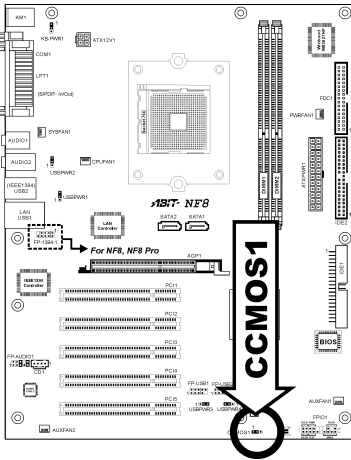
KM1
KBPWR1
ATX12V1
COM1
LPT1
(SPDIF- In/Out)
AUDIO1
SYSFAN1
AUDIO2
USBPWR2
CPUFAN1
(IEEE1394) USB2
USBPWR1
LAN USB1
LAN Controller
SATA2
SATA1
FP-1394-1
For NF8, NF8 Pro
ABIT NF8
AGP1
PCI1
IEEE1394 Controller
PCI2
PCI3
PCI4
PCI5
FP AUDIO1
CD1
FP USB1
FP USB2
USBPWR3
USBPWR4
AUXFAN2
CCMOS1
AUXFAN1
FPIO1
FDC1
PWRFAN1
ATXPWR1
IDE1
IDE2
BIOS
DIMM1
DIMM2
DIMM3